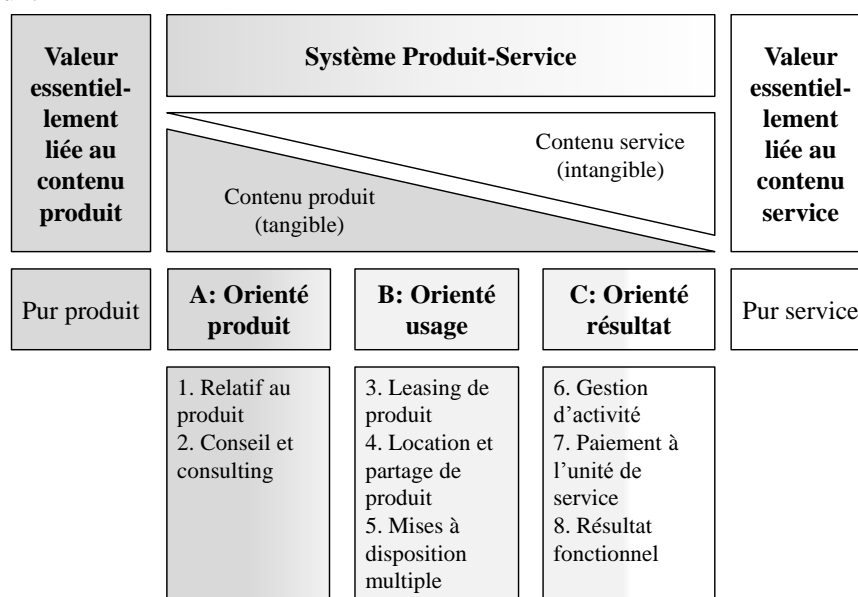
Valeur essentiellement liée au contenu produit

Système Produit-Service

Valeur essentiellement liée au contenu service

Contenu service (intangible)

Contenu produit (tangible)

Pur produit

A: Orienté produit

B: Orienté usage

C: Orienté résultat

Pur service

1. Relatif au produit
2. Conseil et consulting

3. Leasing de produit
4. Location et partage de produit
5. Mises à disposition multiple

6. Gestion d'activité
7. Paiement à l'unité de service
8. Résultat fonctionnel